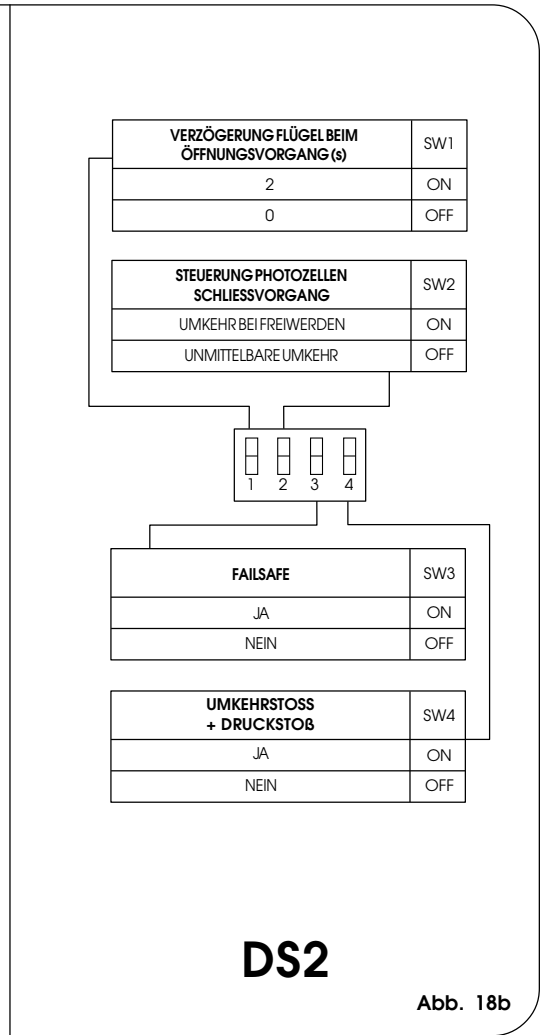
| VERZÖGERUNG FLÜGEL BEIM ÖFFNUNGSVORGANG (s) | SW1 |
|---|---|
| 2 | ON |
| 0 | OFF |

| STEUERUNG PHOTOZELLEN SCHLIESSVORGANG | SW2 |
|---|---|
| UMKEHR BEI FREIWERDEN | ON |
| UNMITTELBARE UMKEHR | OFF |

1 2 3 4

| FAILSAFE | SW3 |
|---|---|
| JA | ON |
| NEIN | OFF |

| UMKEHRSTOSS + DRUCKSTOß | SW4 |
|---|---|
| JA | ON |
| NEIN | OFF |

DS2

Abb. 18b